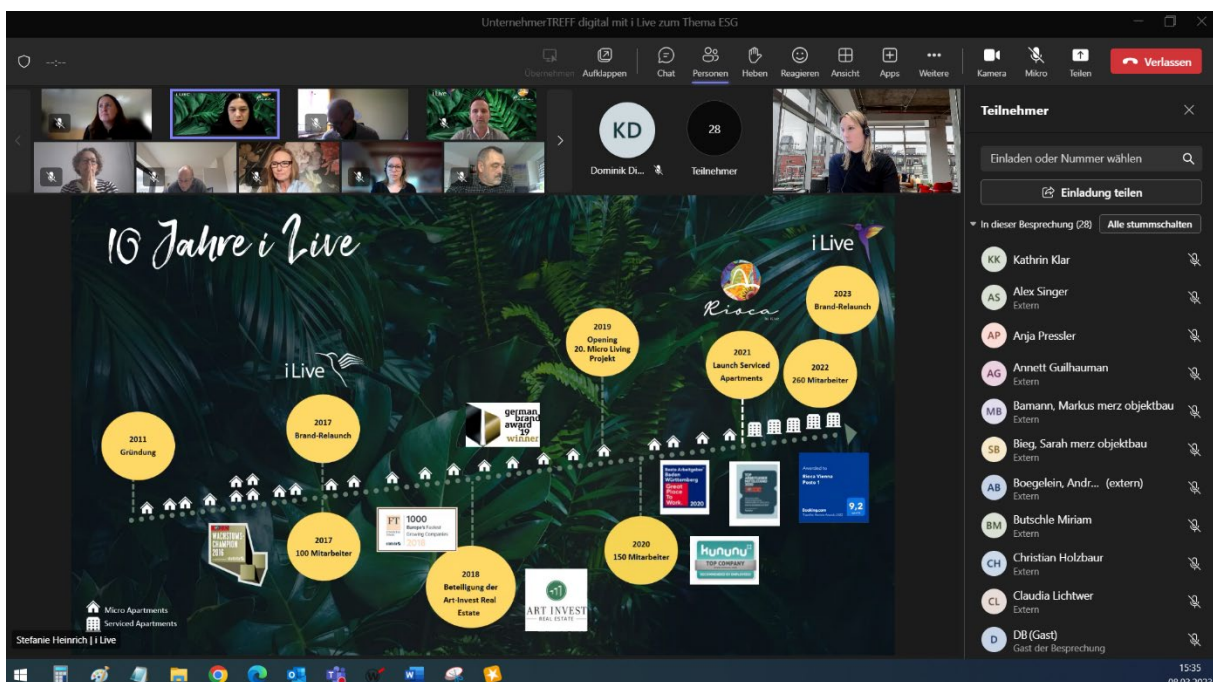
UnternehmerTREFF digital mit i Live zum Thema ESG

Übernehmen Aufklappen Chat Personen Heben Reagieren Ansicht Apps Weitere Kamera Mikro Teilen Verlassen

KD
Dominik Di...
28
Teilnehmer

Teilnehmer
Einladen oder Nummer wählen
Einladung teilen
In dieser Besprechung (28) Alle stummschalten
KK Kathrin Klar
AS Alex Singer Extern
AP Anja Pressler
AG Annett Guilhauman Extern
MB Bamann, Markus merz objektbau Extern
SB Bieg, Sarah merz objektbau Extern
AB Boegelein, Andr... (extern) Extern
BM Butschle Miriam Extern
CH Christian Holzbaur Extern
CL Claudia Lichtwer Extern
D DB (Gast) Gast der Besprechung

10 Jahre i Live
i Live
Rioca
2011 Gründung
2017 Brand-Relaunch
2017 100 Mitarbeiter
2018 Beteiligung der Art-Invest Real Estate
2019 Opening 20. Micro Living Projekt
2020 150 Mitarbeiter
2021 Launch Serviced Apartments
2022 260 Mitarbeiter
2023 Brand-Relaunch
german brand award '19 winner
FT 1000 Europe's Fastest Growing Companies 2018
Wachstums Champion 2018
ART INVEST REAL ESTATE
Great Place To Work 2020
kununu TOP COMPANY
9,2
Micro Apartments
Serviced Apartments

Stefanie Heinrich | i Live

15:35